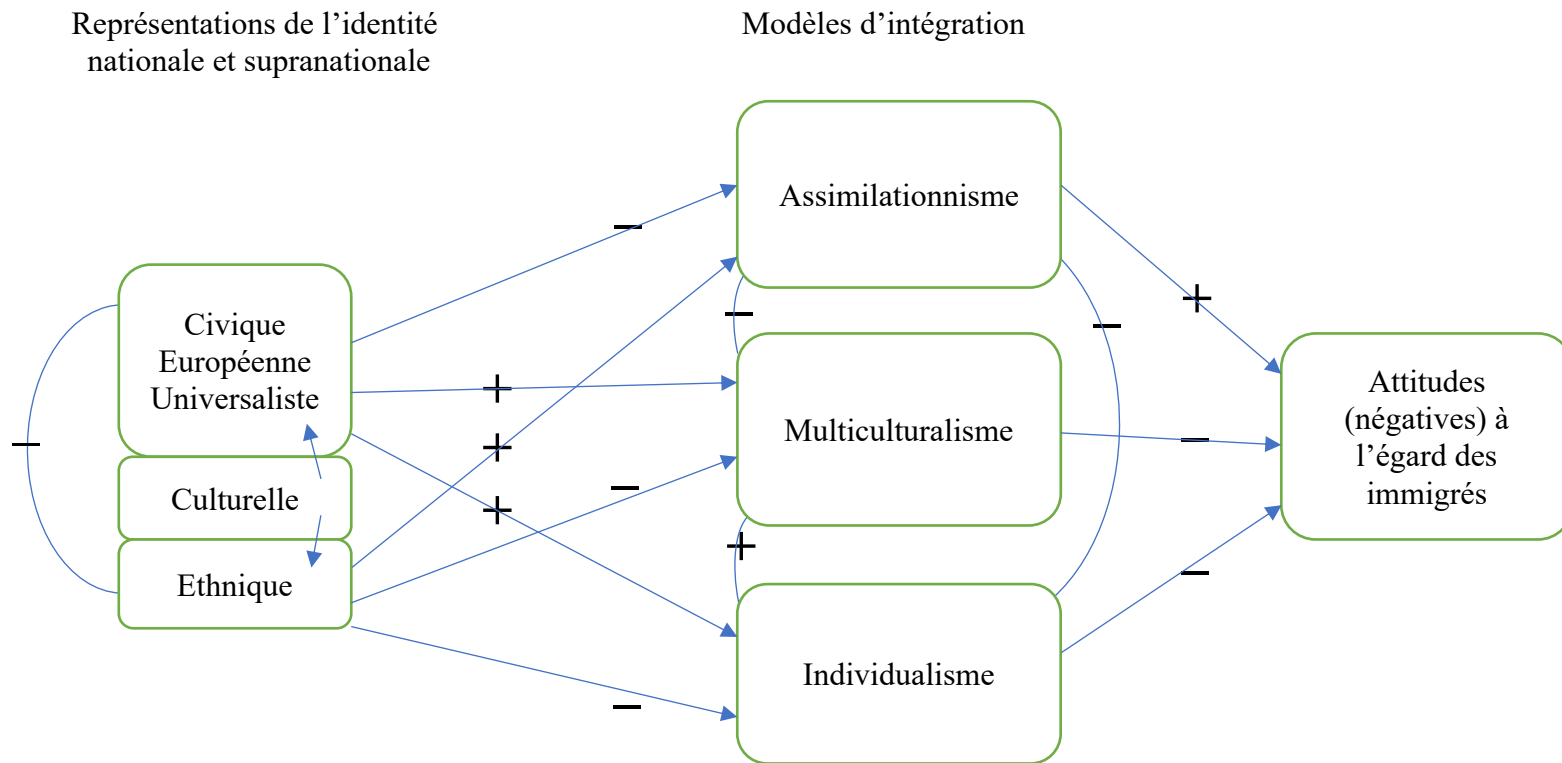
Représentations de l’identité nationale et supranationale

Modèles d’intégration

Civique
Européenne
Universaliste

Culturelle

Ethnique

Assimilationnisme

Multiculturalisme

Individualisme

Attitudes (négatives) à l’égard des immigrés

−
−
+
+
+
−
−
−
+
+
−
−
−